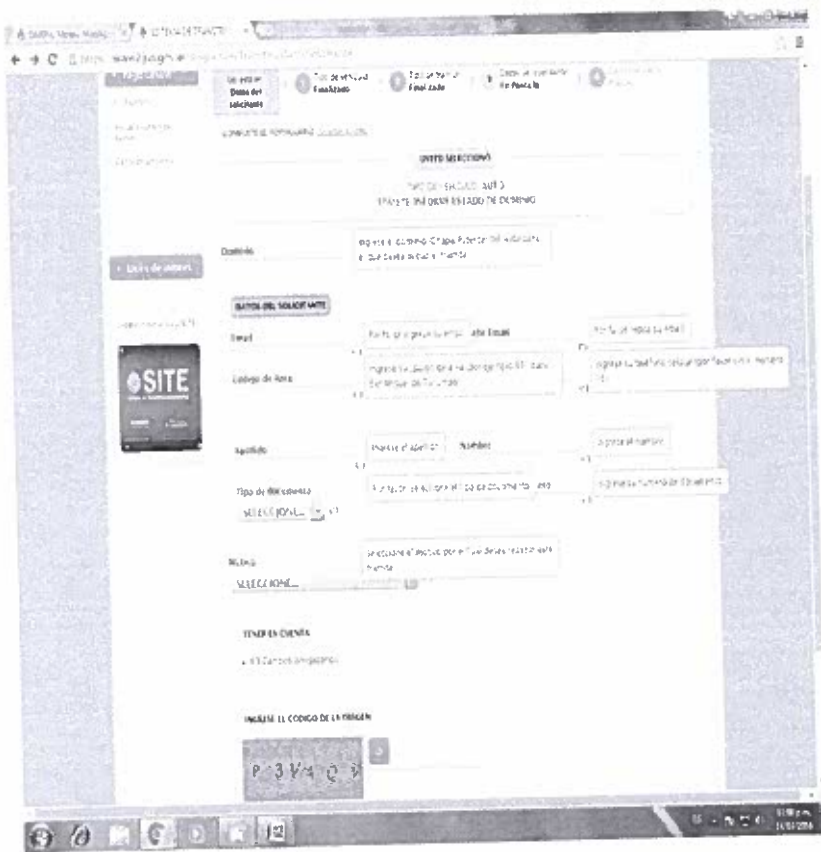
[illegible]

Datos del solicitante

Tipo de vehículo Finalizado

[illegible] Finalizado

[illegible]

TRÁMITE SELECCIONADO

TIPO DE VEHÍCULO: AUTO

TRÁMITE: INFORME ESTADO DE DOMINIO

Dominio

Ingrese el dominio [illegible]

Datos de contacto

DATOS DEL SOLICITANTE

Email

Confirme Email

Codigo de Área

Apellido

Nombre

Tipo de documento

SELECCIONE...

Motivo

SELECCIONE...

TENER EN CUENTA

(*) Campos obligatorios

INGRESE EL CODIGO DE LA IMAGEN

P 3 V 4 Q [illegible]

SITE